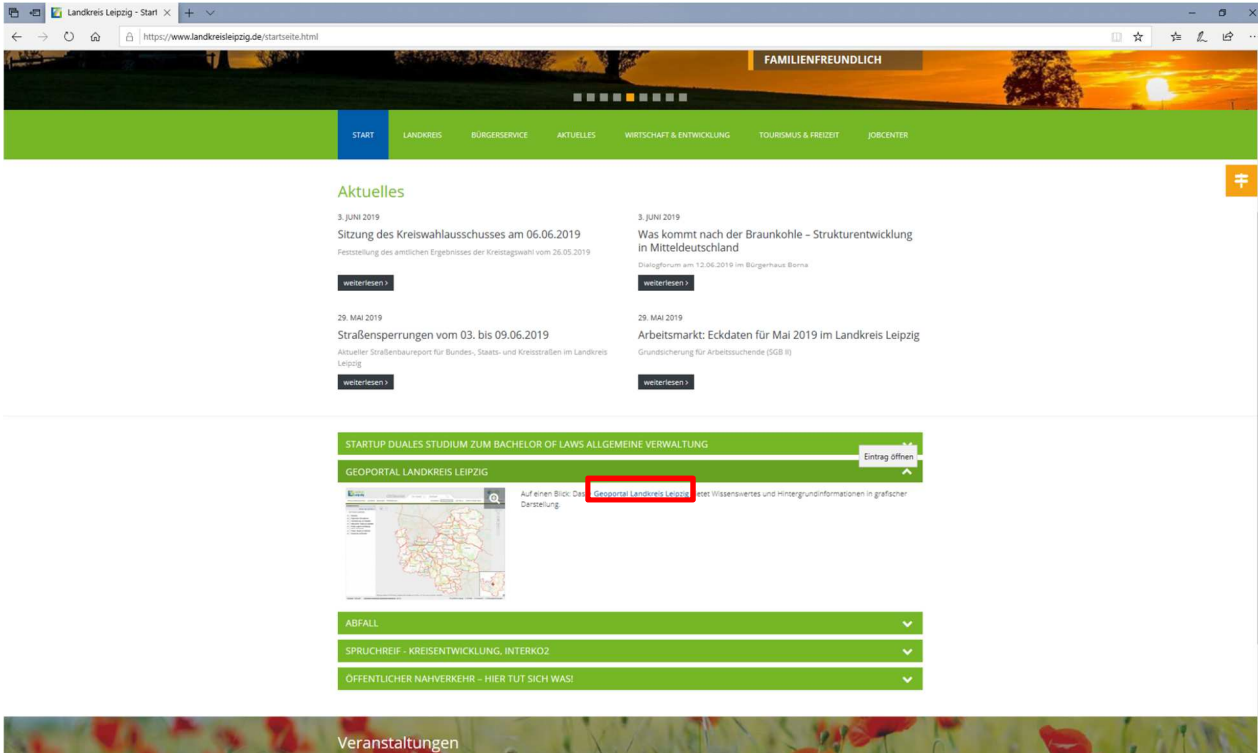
Landkreis Leipzig - Start

https://www.landkreisleipzig.de/startseite.html

FAMILIENFREUNDLICH

START LANDKREIS BÜRGERSERVICE AKTUELLES WIRTSCHAFT & ENTWICKLUNG TOURISMUS & FREIZEIT JOBCENTER

Aktuelles

3. JUNI 2019
Sitzung des Kreiswahlausschusses am 06.06.2019
Feststellung des amtlichen Ergebnisses der Kreistagswahl vom 26.05.2019
weiterlesen ›

3. JUNI 2019
Was kommt nach der Braunkohle – Strukturentwicklung in Mitteldeutschland
Dialogforum am 12.06.2019 im Bürgerhaus Borna
weiterlesen ›

29. MAI 2019
Straßensperrungen vom 03. bis 09.06.2019
Aktueller Straßenbaureport für Bundes-, Staats- und Kreisstraßen im Landkreis Leipzig
weiterlesen ›

29. MAI 2019
Arbeitsmarkt: Eckdaten für Mai 2019 im Landkreis Leipzig
Grundsicherung für Arbeitssuchende (SGB II)
weiterlesen ›

STARTUP DUALES STUDIUM ZUM BACHELOR OF LAWS ALLGEMEINE VERWALTUNG
Eintrag öffnen
GEOPORTAL LANDKREIS LEIPZIG

Auf einen Blick: Das Geoportal Landkreis Leipzig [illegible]etet Wissenswertes und Hintergrundinformationen in grafischer Darstellung.

ABFALL
SPRUCHREIF - KREISENTWICKLUNG, INTERKO2
ÖFFENTLICHER NAHVERKEHR – HIER TUT SICH WAS!

Veranstaltungen